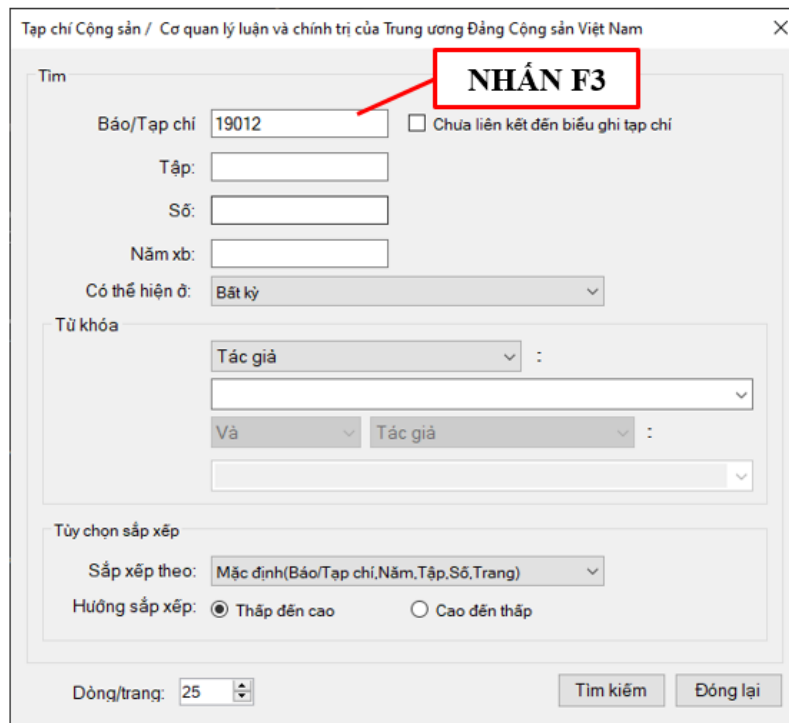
Tạp chí Cộng sản / Cơ quan lý luận và chính trị của Trung ương Đảng Cộng sản Việt Nam ×

Tìm

NHẤN F3

Báo/Tạp chí 19012

Chưa liên kết đến biểu ghi tạp chí

Tập:

Số:

Năm xb:

Có thể hiện ở: Bất kỳ

Từ khóa

Tác giả :

Và Tác giả :

Tùy chọn sắp xếp

Sắp xếp theo: Mặc định(Báo/Tạp chí,Năm,Tập,Số,Trang)

Hướng sắp xếp: Thấp đến cao Cao đến thấp

Dòng/trang: 25

Tìm kiếm Đóng lại